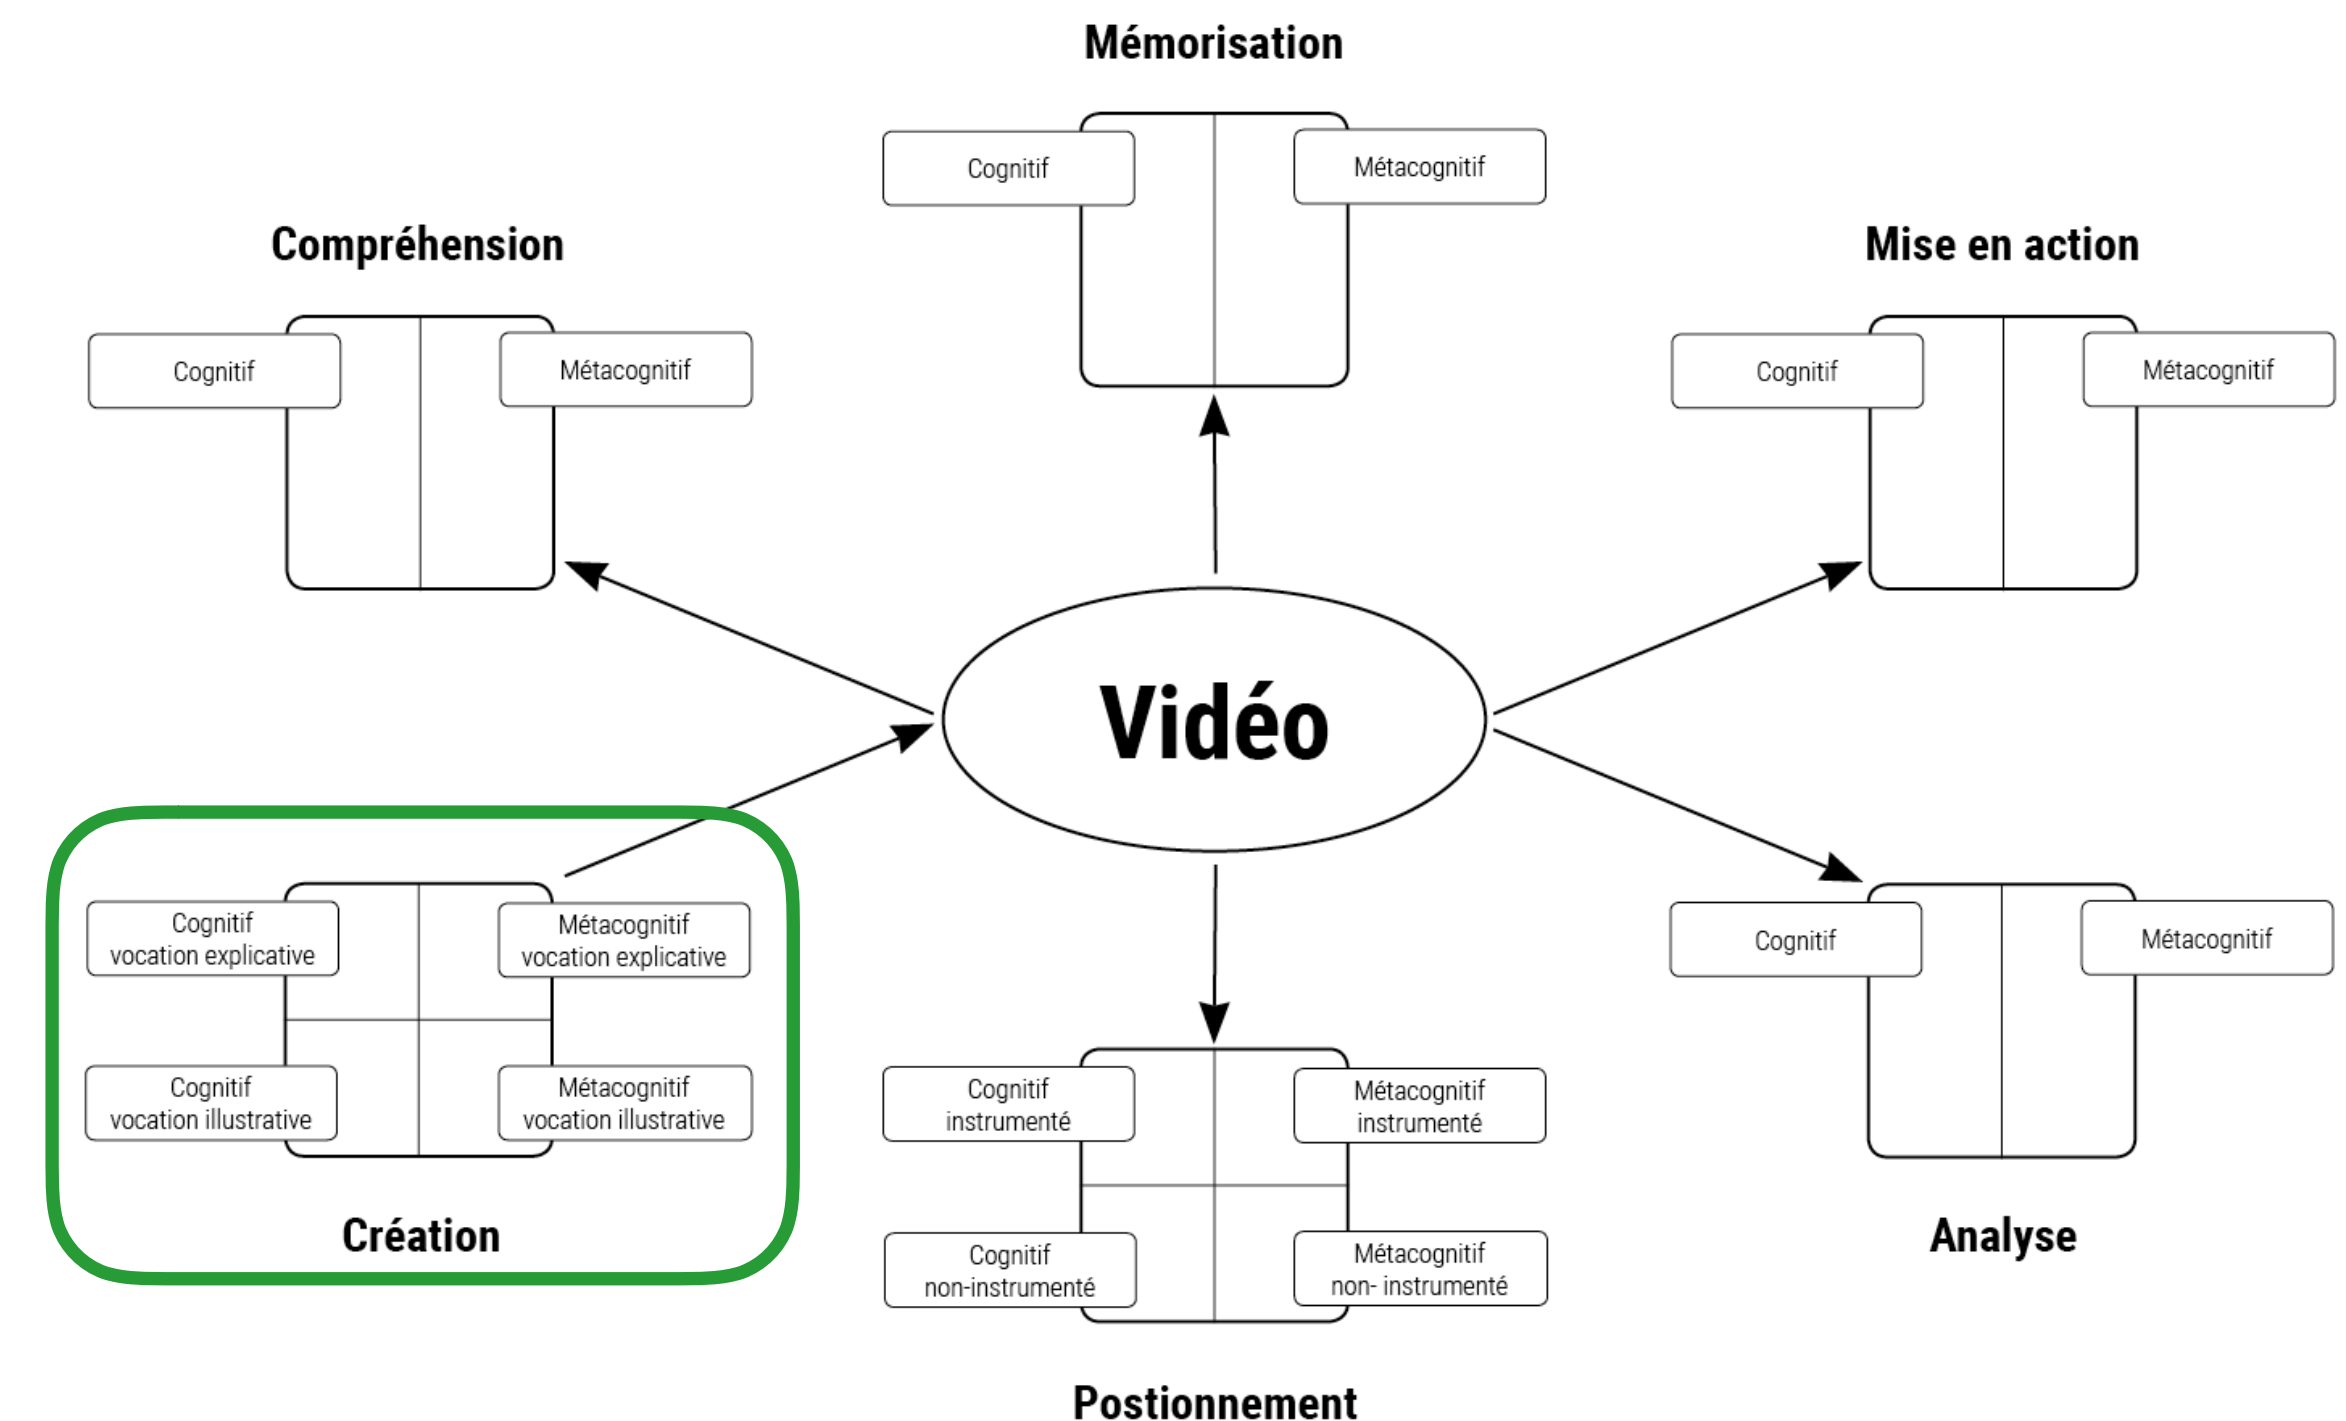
Mémorisation

Cognitif

Métacognitif

Compréhension

Cognitif

Métacognitif

Mise en action

Cognitif

Métacognitif

Vidéo

Cognitif vocation explicative

Métacognitif vocation explicative

Cognitif vocation illustrative

Métacognitif vocation illustrative

Création

Cognitif instrumenté

Métacognitif instrumenté

Cognitif non-instrumenté

Métacognitif non- instrumenté

Postionnement

Cognitif

Métacognitif

Analyse